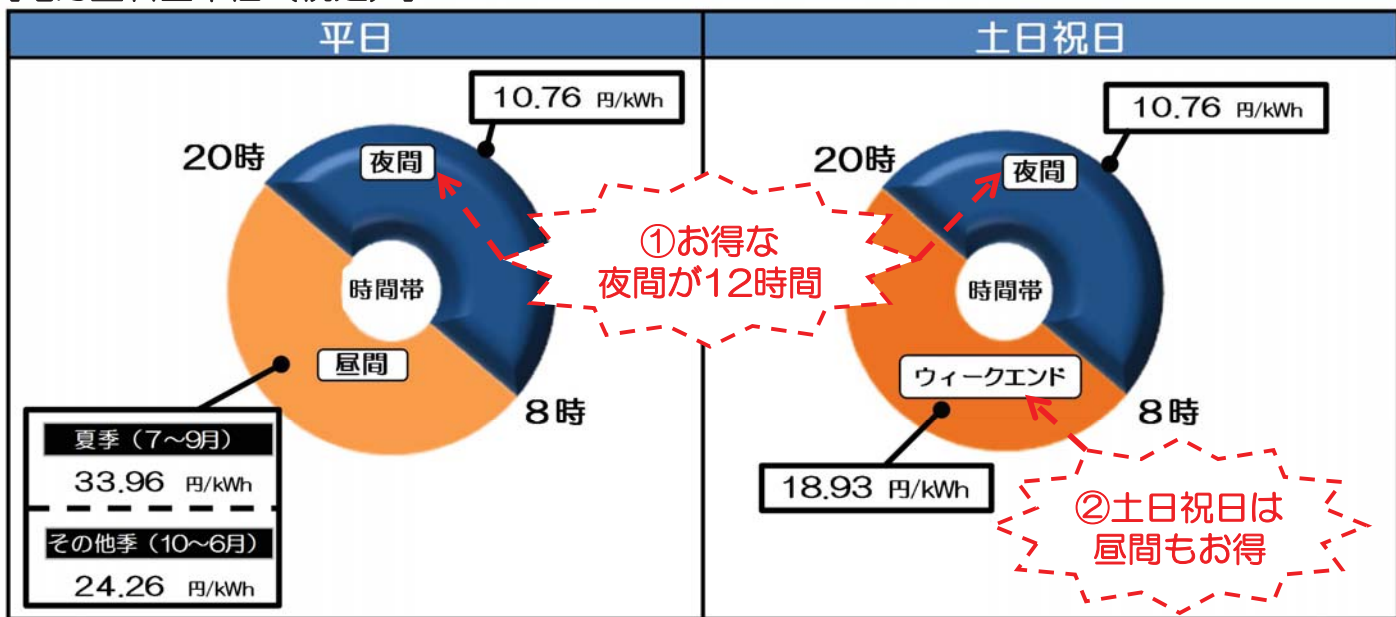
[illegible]

| 平日 | 土日祝日 |
|---|---|

10.76 円/kWh

20時

夜間

時間帯

昼間

8時

夏季（7～9月）

33.96 円/kWh

その他季（10～6月）

24.26 円/kWh

①お得な
夜間が12時間

10.76 円/kWh

20時

夜間

時間帯

ウィークエンド

8時

18.93 円/kWh

②土日祝日は
昼間もお得